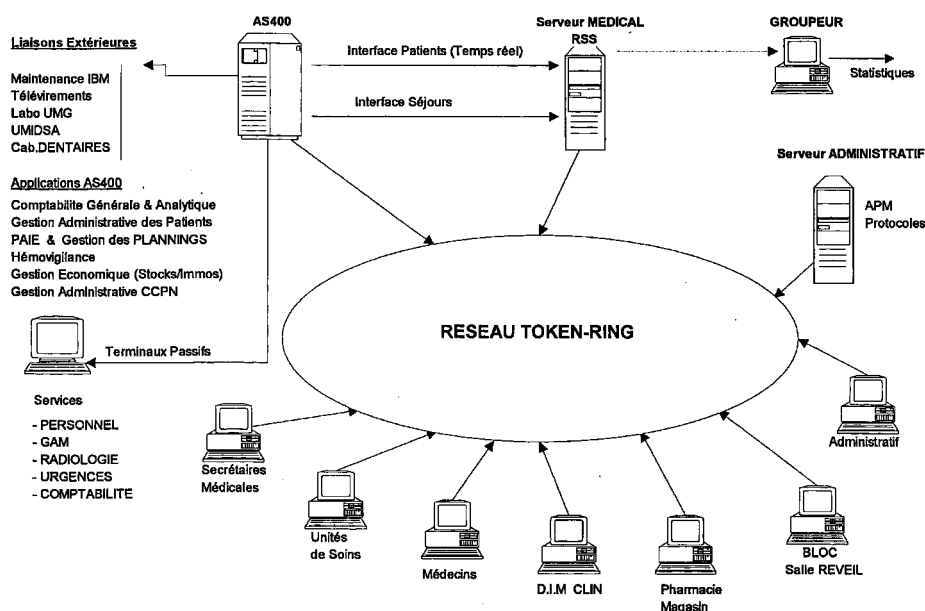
AS400

Serveur MEDICAL
RSS

GROUPEUR

Liaisons Extérieures

Maintenance IBM
Télévirements
Labo UMG
UMIDSA
Cab.DENTAIRES

Interface Patients (Temps réel)

Interface Séjours

Statistiques

Serveur ADMINISTRATIF

Applications AS400

Comptabilite Générale & Analytique
Gestion Administrative des Patients
PAIE & Gestion des PLANNINGS
Hémovigilance
Gestion Economique (Stocks/Immos)
Gestion Administrative CCPN

APM
Protocoles

RESEAU TOKEN-RING

Terminaux Passifs

Services

- PERSONNEL
- GAM
- RADIOLOGIE
- URGENCES
- COMPTABILITE

Administratif

Secrétaires Médicales

Unités de Soins

Médecins

D.I.M CLIN

Pharmacie Magasin

BLOC Salle REVEIL